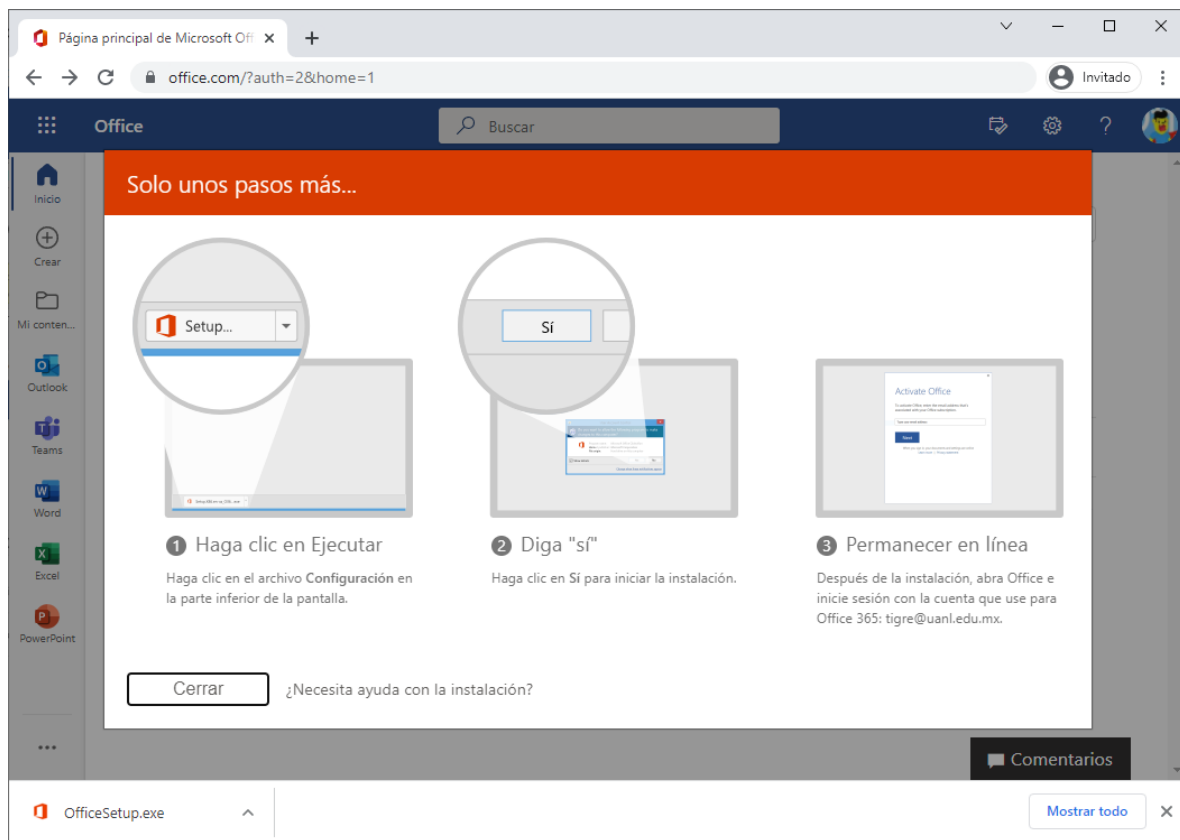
Página principal de Microsoft Offi ×

office.com/?auth=2&home=1

Invitado

Office

Buscar

?

Inicio

Crear

Mi conten...

Outlook

Teams

Word

Excel

PowerPoint

...

Solo unos pasos más...

Setup...

Sí

Activate Office

Next

❶ Haga clic en Ejecutar

Haga clic en el archivo **Configuración** en la parte inferior de la pantalla.

❷ Diga "sí"

Haga clic en **Sí** para iniciar la instalación.

❸ Permanecer en línea

Después de la instalación, abra Office e inicie sesión con la cuenta que use para Office 365: tigre@uanl.edu.mx.

Cerrar

¿Necesita ayuda con la instalación?

Comentarios

OfficeSetup.exe

Mostrar todo

×